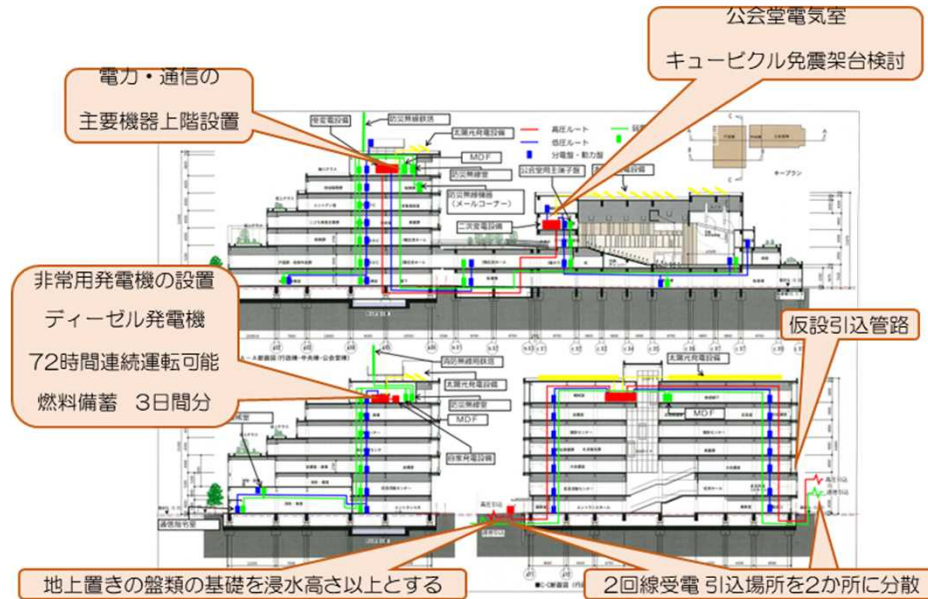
公会堂電気室
キュービクル免震架台検討

電力・通信の
主要機器上階設置

非常用発電機の設置
ディーゼル発電機
72時間連続運転可能
燃料備蓄　3日間分

仮設引込管路

地上置きの盤類の基礎を浸水高さ以上とする

2回線受電 引込場所を2か所に分散

高圧ルート
低圧ルート
分電盤・動力盤
MDF
MDF
MDF
太陽光発電設備
防災無線鉄塔
防災無線室
(メールコーナー)
二次変電設備
公会堂用主端子盤
太陽光発電設備
キープラン
太陽光発電設備
防災無線鉄塔
防災無線室
自家発電設備
太陽光発電設備